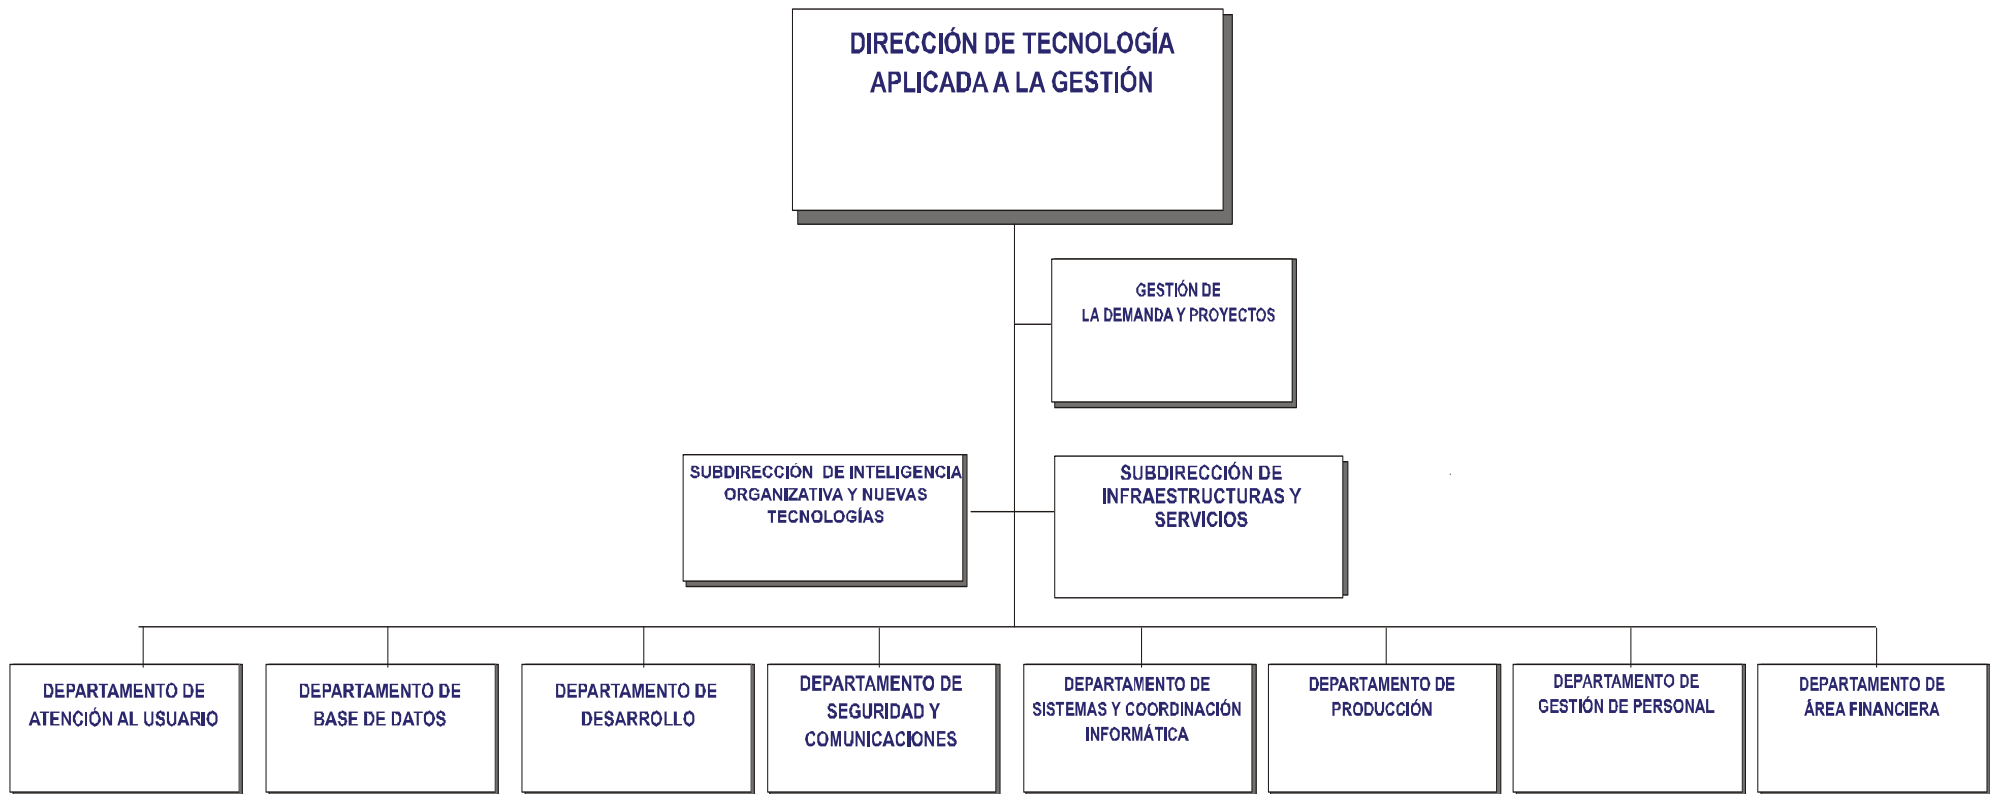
DIRECCIÓN DE TECNOLOGÍA APLICADA A LA GESTIÓN

GESTIÓN DE LA DEMANDA Y PROYECTOS

SUBDIRECCIÓN DE INTELIGENCIA ORGANIZATIVA Y NUEVAS TECNOLOGÍAS

SUBDIRECCIÓN DE INFRAESTRUCTURAS Y SERVICIOS

DEPARTAMENTO DE ATENCIÓN AL USUARIO

DEPARTAMENTO DE BASE DE DATOS

DEPARTAMENTO DE DESARROLLO

DEPARTAMENTO DE SEGURIDAD Y COMUNICACIONES

DEPARTAMENTO DE SISTEMAS Y COORDINACIÓN INFORMÁTICA

DEPARTAMENTO DE PRODUCCIÓN

DEPARTAMENTO DE GESTIÓN DE PERSONAL

DEPARTAMENTO DE ÁREA FINANCIERA